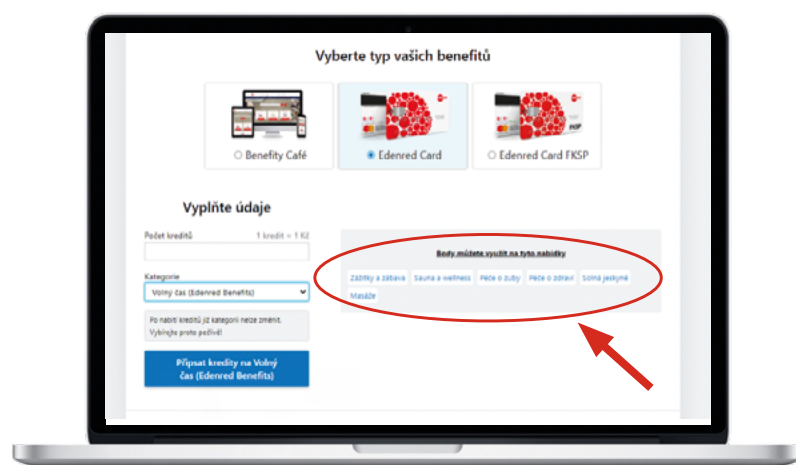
Vyberte typ vašich benefitů

Benefity Café

Edenred Card

Edenred Card FKSP

Vyplňte údaje

Počet kreditů

1 kredit = 1 Kč

Kategorie

Volný čas (Edenred Benefits)

Po nabití kreditů již kategorii nelze změnit. Vybírejte proto pečlivě!

Připsat kredity na Volný čas (Edenred Benefits)

Body můžete využít na tyto nabídky

Zážitky a zábava

Sauna a wellness

Péče o zuby

Péče o zdraví

Solná jeskyně

Masáže